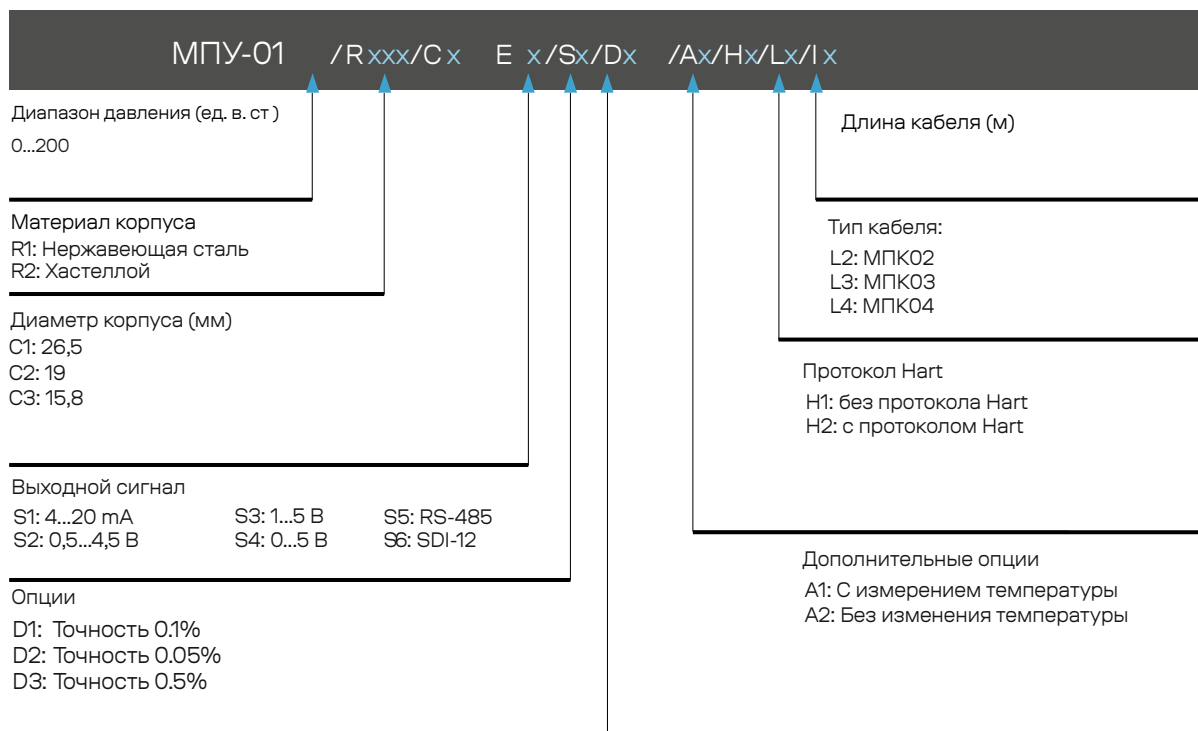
МПУ-01 /R xxx/C x E x/Sx/Dx /Ax/Hx/Lx/I x

Диапазон давления (ед. в. ст )
0...200

Материал корпуса
R1: Нержавеющая сталь
R2: Хастеллой

Диаметр корпуса (мм)
C1: 26,5
C2: 19
C3: 15,8

Выходной сигнал
S1: 4...20 mA
S2: 0,5...4,5 В
S3: 1...5 В
S4: 0...5 В
S5: RS-485
S6: SDI-12

Опции
D1: Точность 0.1%
D2: Точность 0.05%
D3: Точность 0.5%

Длина кабеля (м)

Тип кабеля:
L2: МПК02
L3: МПК03
L4: МПК04

Протокол Hart
H1: без протокола Hart
H2: с протоколом Hart

Дополнительные опции
A1: С измерением температуры
A2: Без изменения температуры